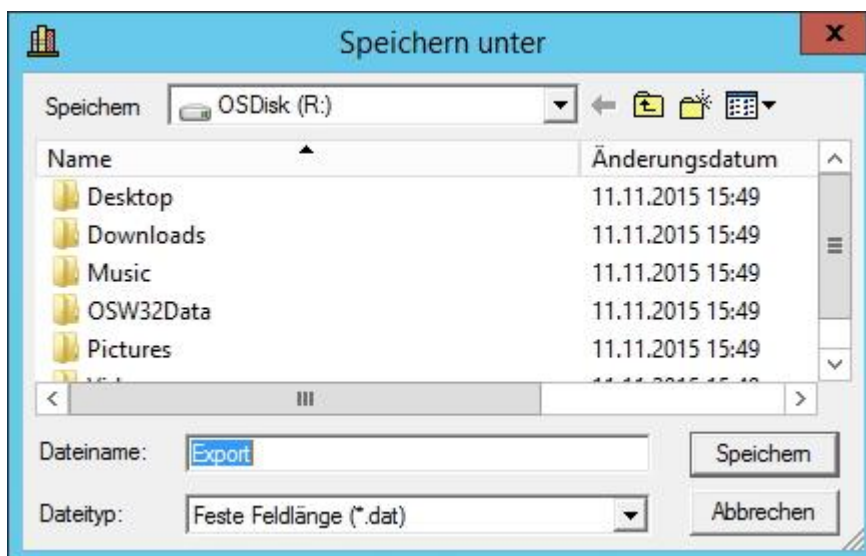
Speichern unter

Speichern OSDisk (R:)

| Name | Änderungsdatum |
|---|---|
| Desktop | 11.11.2015 15:49 |
| Downloads | 11.11.2015 15:49 |
| Music | 11.11.2015 15:49 |
| OSW32Data | 11.11.2015 15:49 |
| Pictures | 11.11.2015 15:49 |
| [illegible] | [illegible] |

Dateiname: Export

Speichern

Dateityp: Feste Feldlänge (*.dat)

Abbrechen